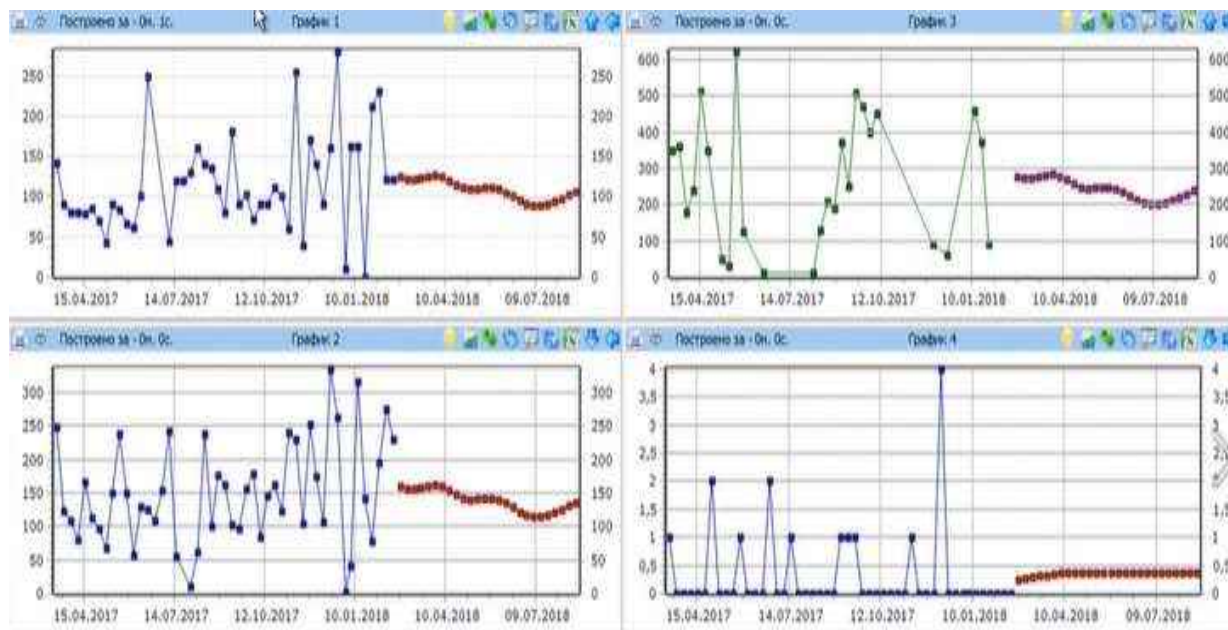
Построено за - Он. 1с. График 1

250 200 150 100 50 0

15.04.2017 14.07.2017 12.10.2017 10.01.2018 10.04.2018 09.07.2018

250 200 150 100 50 0

Построено за - Он. 0с. График 3

600 500 400 300 200 100 0

15.04.2017 14.07.2017 12.10.2017 10.01.2018 10.04.2018 09.07.2018

600 500 400 300 200 100 0

Построено за - Он. 0с. График 2

300 250 200 150 100 50 0

15.04.2017 14.07.2017 12.10.2017 10.01.2018 10.04.2018 09.07.2018

300 250 200 150 100 50 0

Построено за - Он. 0с. График 4

4 3,5 3 2,5 2 1,5 1 0,5 0

15.04.2017 14.07.2017 12.10.2017 10.01.2018 10.04.2018 09.07.2018

4 3,5 3 2,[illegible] 2 1,5 1 0,5 0